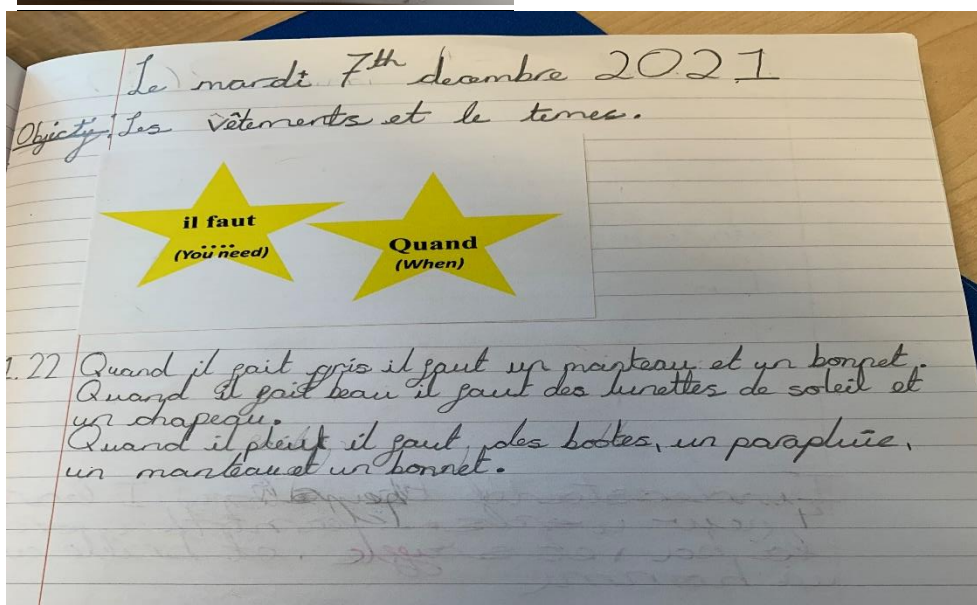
Le mardi 7th decembre 2021
Objectif Les vêtements et le temes.

il faut
....
(You need)

Quand
(When)

1.22 Quand il fait gris il faut un manteau et un bonnet. Quand il fait beau il faut des lunettes de soleil et un chapeau.
Quand il pleut il faut des bottes, un parapluie, un manteau et un bonnet.